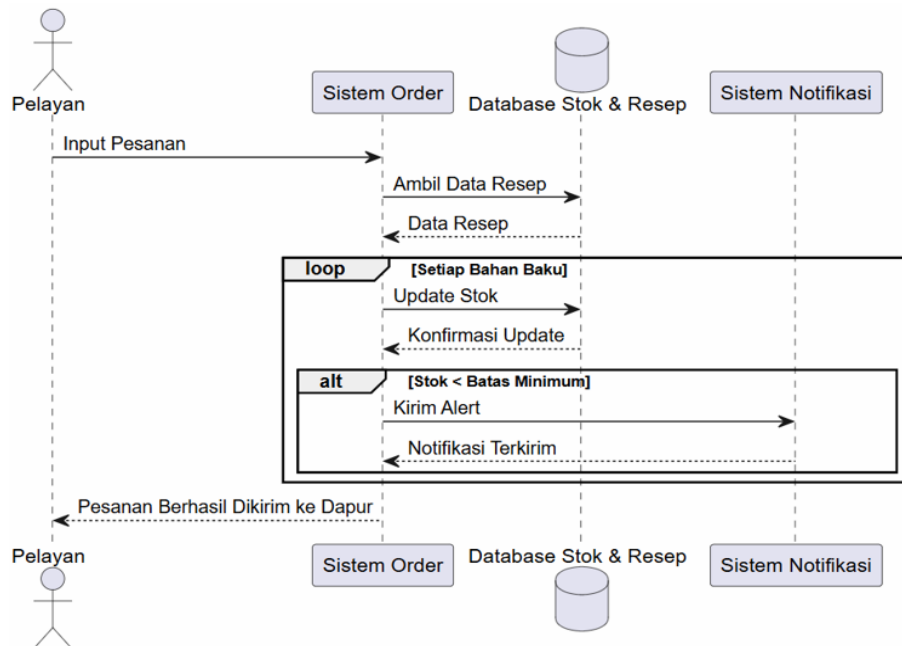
Pelayan
Sistem Order
Database Stok & Resep
Sistem Notifikasi

Input Pesanan
Ambil Data Resep
Data Resep

loop [Setiap Bahan Baku]
Update Stok
Konfirmasi Update

alt [Stok < Batas Minimum]
Kirim Alert
Notifikasi Terkirim

Pesanan Berhasil Dikirim ke Dapur

Pelayan
Sistem Order
Database Stok & Resep
Sistem Notifikasi